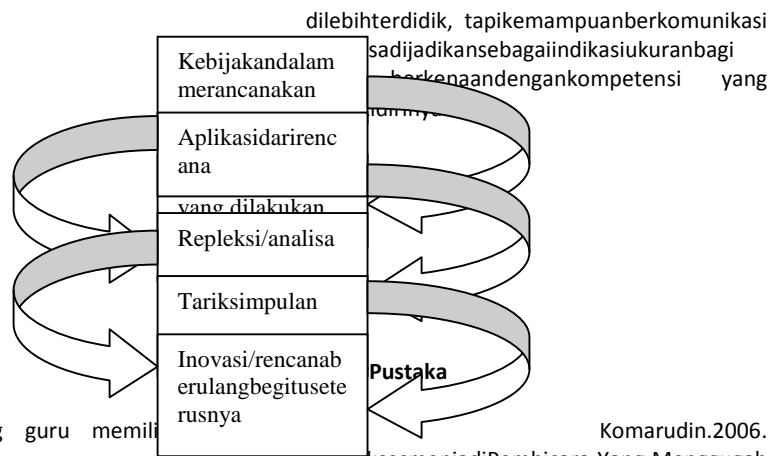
dilebihterdidik, tapikemampuanberkomunikasi
sadijadikansebagaiindikasiukuranbagi
berkenaandengankompetensi yang
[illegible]

Kebijakandalam merancanakan

Aplikasidarirencana

yang dilakukan

Repleksi/analisa

Tariksimpulan

Inovasi/rencanaberulangbegitusetentusnya

Pustaka

g guru memili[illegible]

Komarudin.2006.

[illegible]menjadiPembicara Yang Menggugah